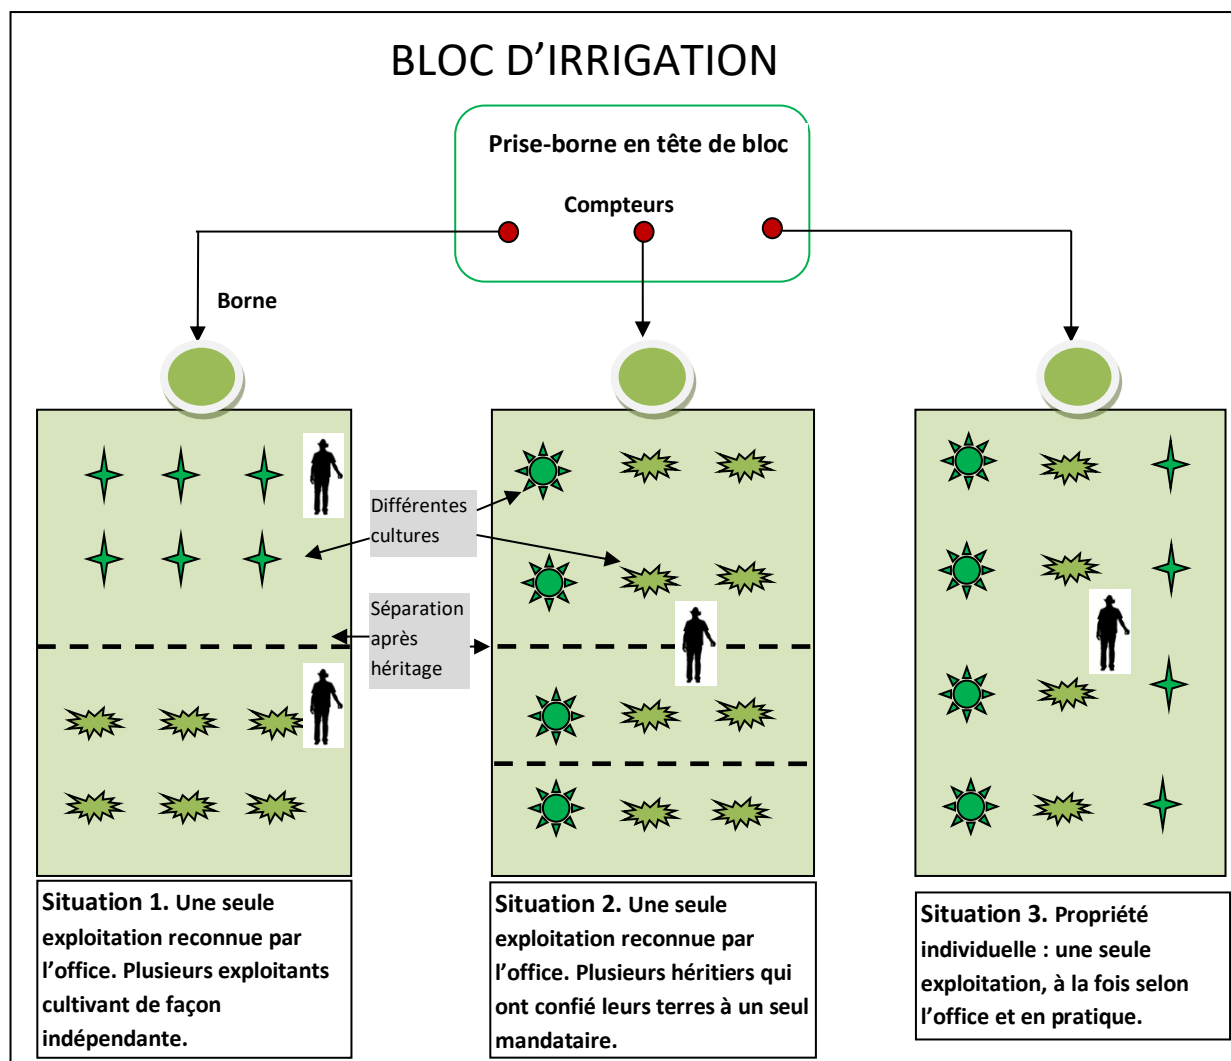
BLOC D’IRRIGATION

Prise-borne en tête de bloc

Compteurs

Borne

Différentes cultures

Séparation après héritage

Situation 1. Une seule exploitation reconnue par l’office. Plusieurs exploitants cultivant de façon indépendante.

Situation 2. Une seule exploitation reconnue par l’office. Plusieurs héritiers qui ont confié leurs terres à un seul mandataire.

Situation 3. Propriété individuelle : une seule exploitation, à la fois selon l’office et en pratique.